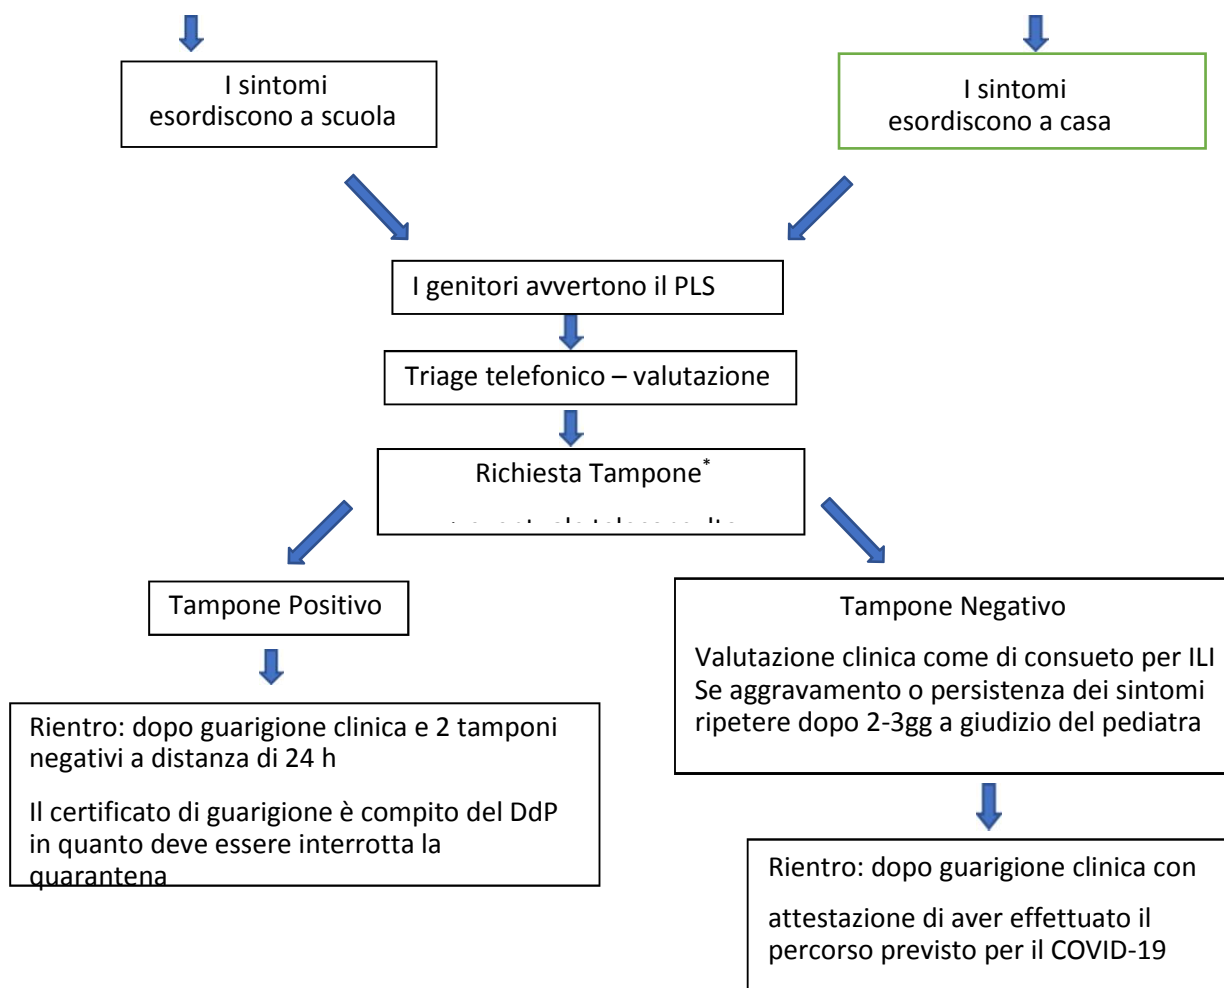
I sintomi esordiscono a scuola

I sintomi esordiscono a casa

I genitori avvertono il PLS

Triage telefonico – valutazione

Richiesta Tampone*

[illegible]

Tampone Positivo

Rientro: dopo guarigione clinica e 2 tamponi negativi a distanza di 24 h

Il certificato di guarigione è compito del DdP in quanto deve essere interrotta la quarantena

Tampone Negativo

Valutazione clinica come di consueto per ILI
Se aggravamento o persistenza dei sintomi ripetere dopo 2-3gg a giudizio del pediatra

Rientro: dopo guarigione clinica con

attestazione di aver effettuato il percorso previsto per il COVID-19